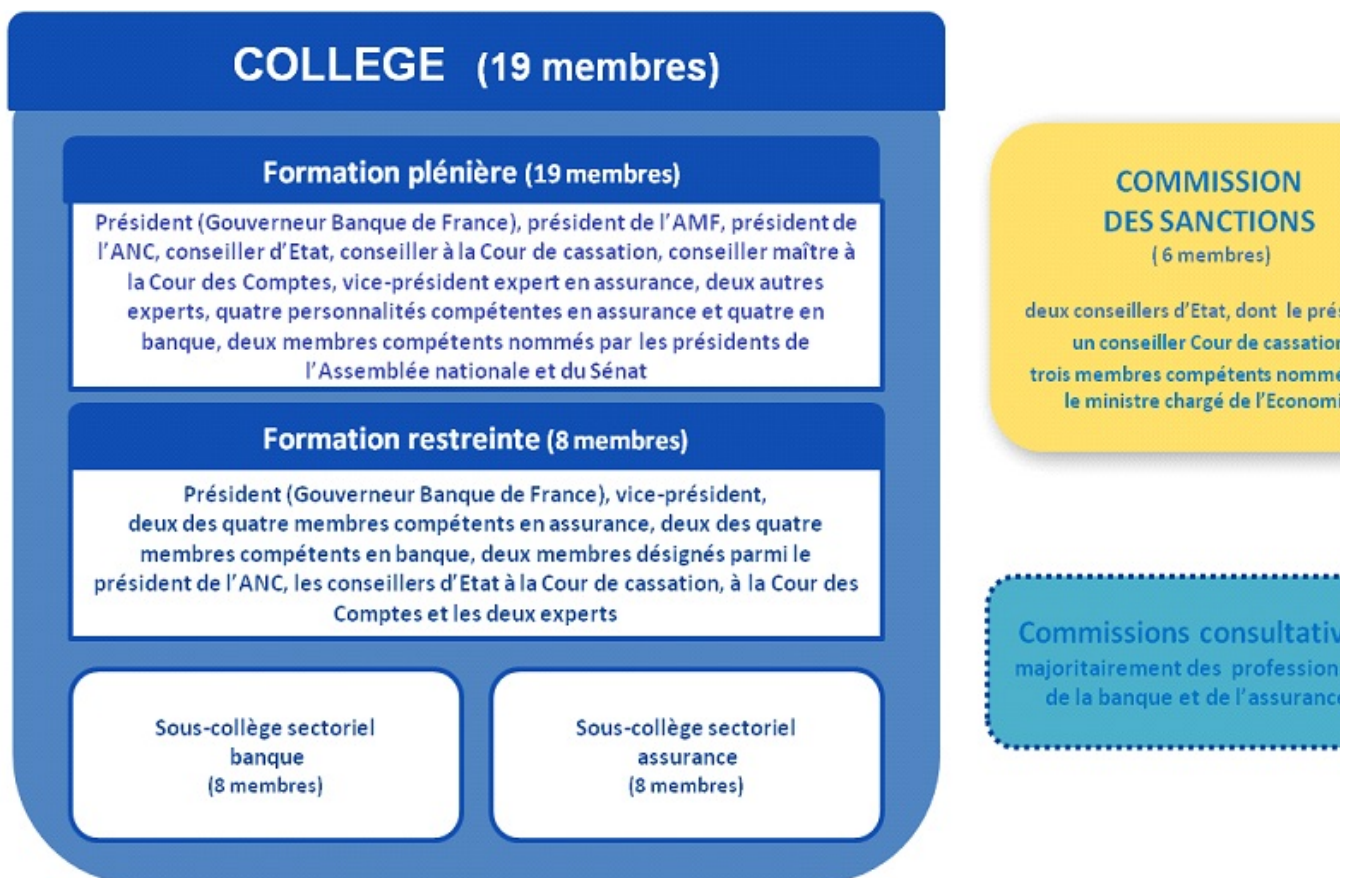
COLLEGE (19 membres)

Formation plénière (19 membres)

Président (Gouverneur Banque de France), président de l'AMF, président de l'ANC, conseiller d'Etat, conseiller à la Cour de cassation, conseiller maître à la Cour des Comptes, vice-président expert en assurance, deux autres experts, quatre personnalités compétentes en assurance et quatre en banque, deux membres compétents nommés par les présidents de l'Assemblée nationale et du Sénat

Formation restreinte (8 membres)

Président (Gouverneur Banque de France), vice-président, deux des quatre membres compétents en assurance, deux des quatre membres compétents en banque, deux membres désignés parmi le président de l'ANC, les conseillers d'Etat à la Cour de cassation, à la Cour des Comptes et les deux experts

Sous-collège sectoriel banque (8 membres)

Sous-collège sectoriel assurance (8 membres)

COMMISSION DES SANCTIONS (6 membres)

deux conseillers d'Etat, dont le prés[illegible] un conseiller Cour de cassatio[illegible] trois membres compétents nomm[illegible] le ministre chargé de l'Economi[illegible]

Commissions consultativ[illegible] majoritairement des profession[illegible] de la banque et de l'assuranc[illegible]